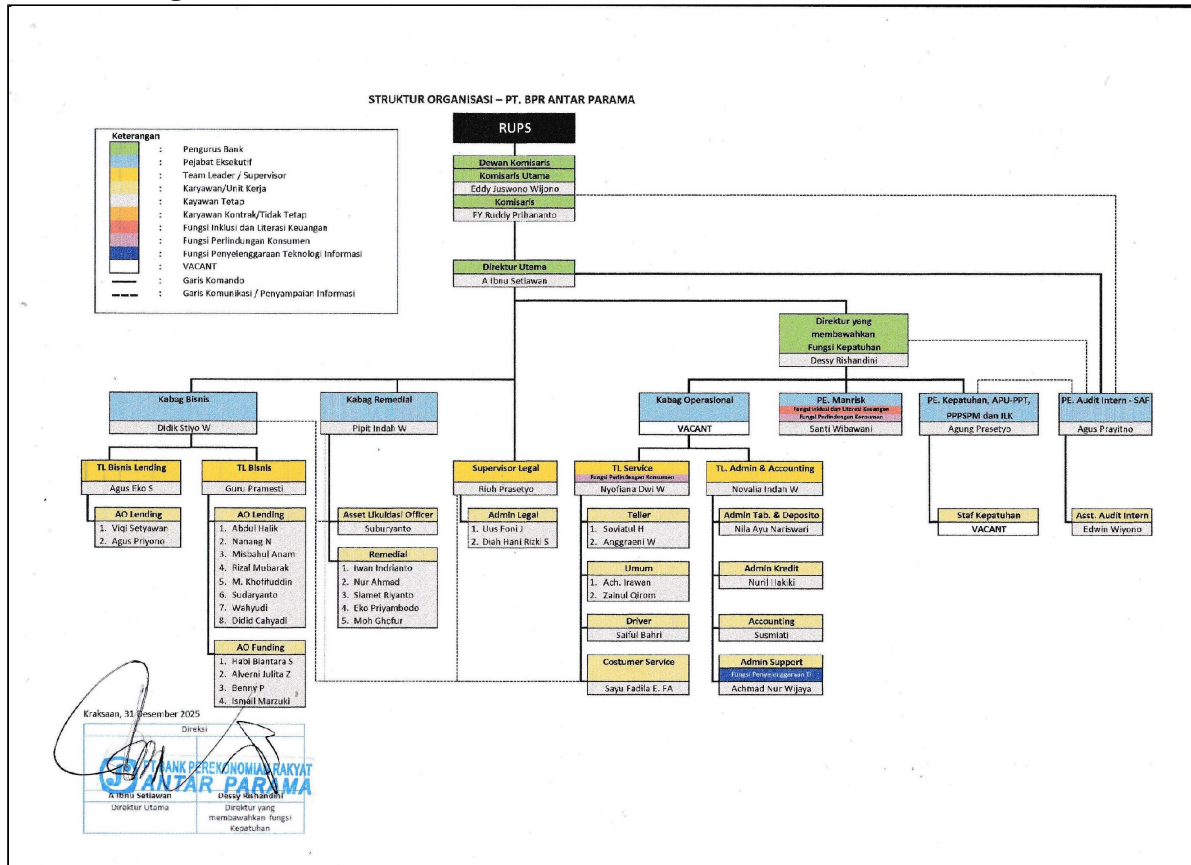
STRUKTUR ORGANISASI – PT. BPR ANTAR PARAMA

Keterangan
: Pengurus Bank
: Pejabat Eksekutif
: Team Leader / Supervisor
: Karyawan/Unit Kerja
: Kayawan Tetap
: Karyawan Kontrak/Tidak Tetap
: Fungsi Inklusi dan Literasi Keuangan
: Fungsi Perlindungan Konsumen
: Fungsi Penyelenggaraan Teknologi Informasi
VACANT
: Garis Komando
: Garis Komunikasi / Penyampaian Informasi

RUPS

Dewan Komisaris
Komisaris Utama
Eddy Juswono Wijono
Komisaris
FY Ruddy Prihananto

Direktur Utama
A Ibnu Setiawan

Direktur yang membawahkan Fungsi Kepatuhan
Dessy Rishandini

Kabag Bisnis
Didik Stiyo W

Kabag Remedial
Pipit Indah W

Kabag Operasional
VACANT

PE. Manrisk
Fungsi Inklusi dan Literasi Keuangan
Fungsi Perlindungan Konsumen
Santi Wibowani

PE. Kepatuhan, APU-PPT, PPPSPM dan ILK
Agung Presetyo

PE. Audit Intern - SAF
Agus Prayitno

TL Bisnis Lending
Agus Eko S

AO Lending
1. Viqi Setyawan
2. Agus Priyono

TL Bisnis
Guru Pramesti

AO Lending
1. Abdul Halik
2. Nanang N
3. Misbahul Anam
4. Rizal Mubarak
5. M. Khoifuddin
6. Sudaryanto
7. Wahyudi
8. Didid Cahyadi

AO Funding
1. Habi Biantara S
2. Alverni Julita Z
3. Benny P
4. Ismail Marzuki

Asset Likuidasi Officer
Suburyanto

Remedial
1. Iwan Indrianto
2. Nur Ahmad
3. Slamet Riyanto
4. Eko Priyambodo
5. Moh Ghofur

Supervisor Legal
Riuh Prasetyo

Admin Legal
1. Uus Fani J
2. Diah Hani Rizki S

TL Service
Fungsi Perlindungan Konsumen
Nyofiana Dwi W

Teller
1. Soviatul H
2. Anggraeni W

Umum
1. Ach. Irawan
2. Zainul Qirom

Driver
Saiful Bahri

Costumer Service
Sayu Fadila E. FA

TL. Admin & Accounting
Novalia Indah W

Admin Tab. & Deposito
Nila Ayu Nariswari

Admin Kredit
Nuril Hakiki

Accounting
Susmiati

Admin Support
Fungsi Penyelenggaraan TI
Achmad Nur Wijaya

Staf Kepatuhan
VACANT

Asst. Audit Intern
Edwin Wiyono

Kraksaan, 31 Desember 2025
Direksi
PT BANK PEREKONOMIAN RAKYAT ANTAR PARAMA
A Ibnu Setiawan
Direktur Utama
Dessy Rishandini
Direktur yang membawahkan fungsi Kepatuhan